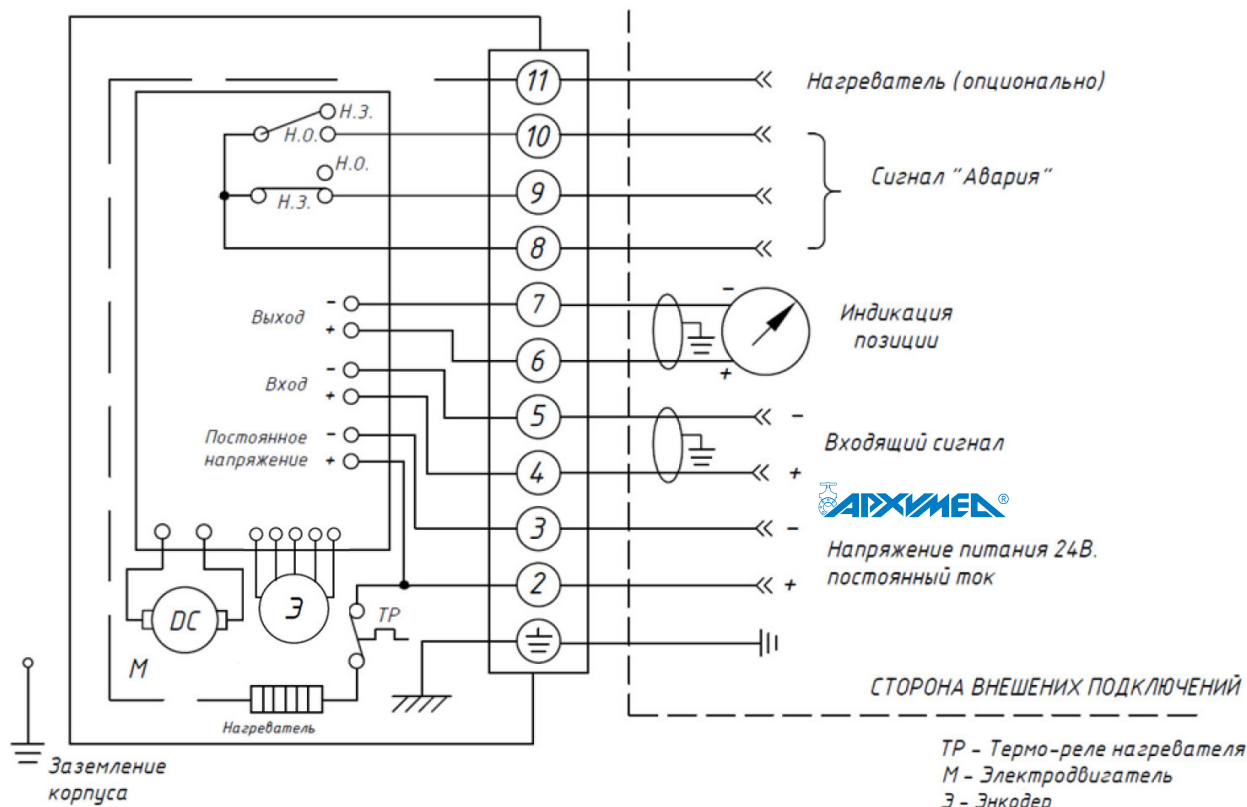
11
10
9
8
7
6
5
4
3
2

Нагреватель (опционально)

Н.З.
Н.О.
Н.О.
Н.З.

Сигнал "Авария"

Выход
-
+
Вход
-
+
Постоянное напряжение
-
+

-
+
Индикация позиции

-
Входящий сигнал
+

АРХИМЕД®

-
Напряжение питания 24В. постоянный ток
+

DC
Э
ТР
М
Нагреватель

СТОРОНА ВНЕШЕНИХ ПОДКЛЮЧЕНИЙ

Заземление корпуса

ТР - Термо-реле нагревателя
М - Электродвигатель
Э - Энкодер